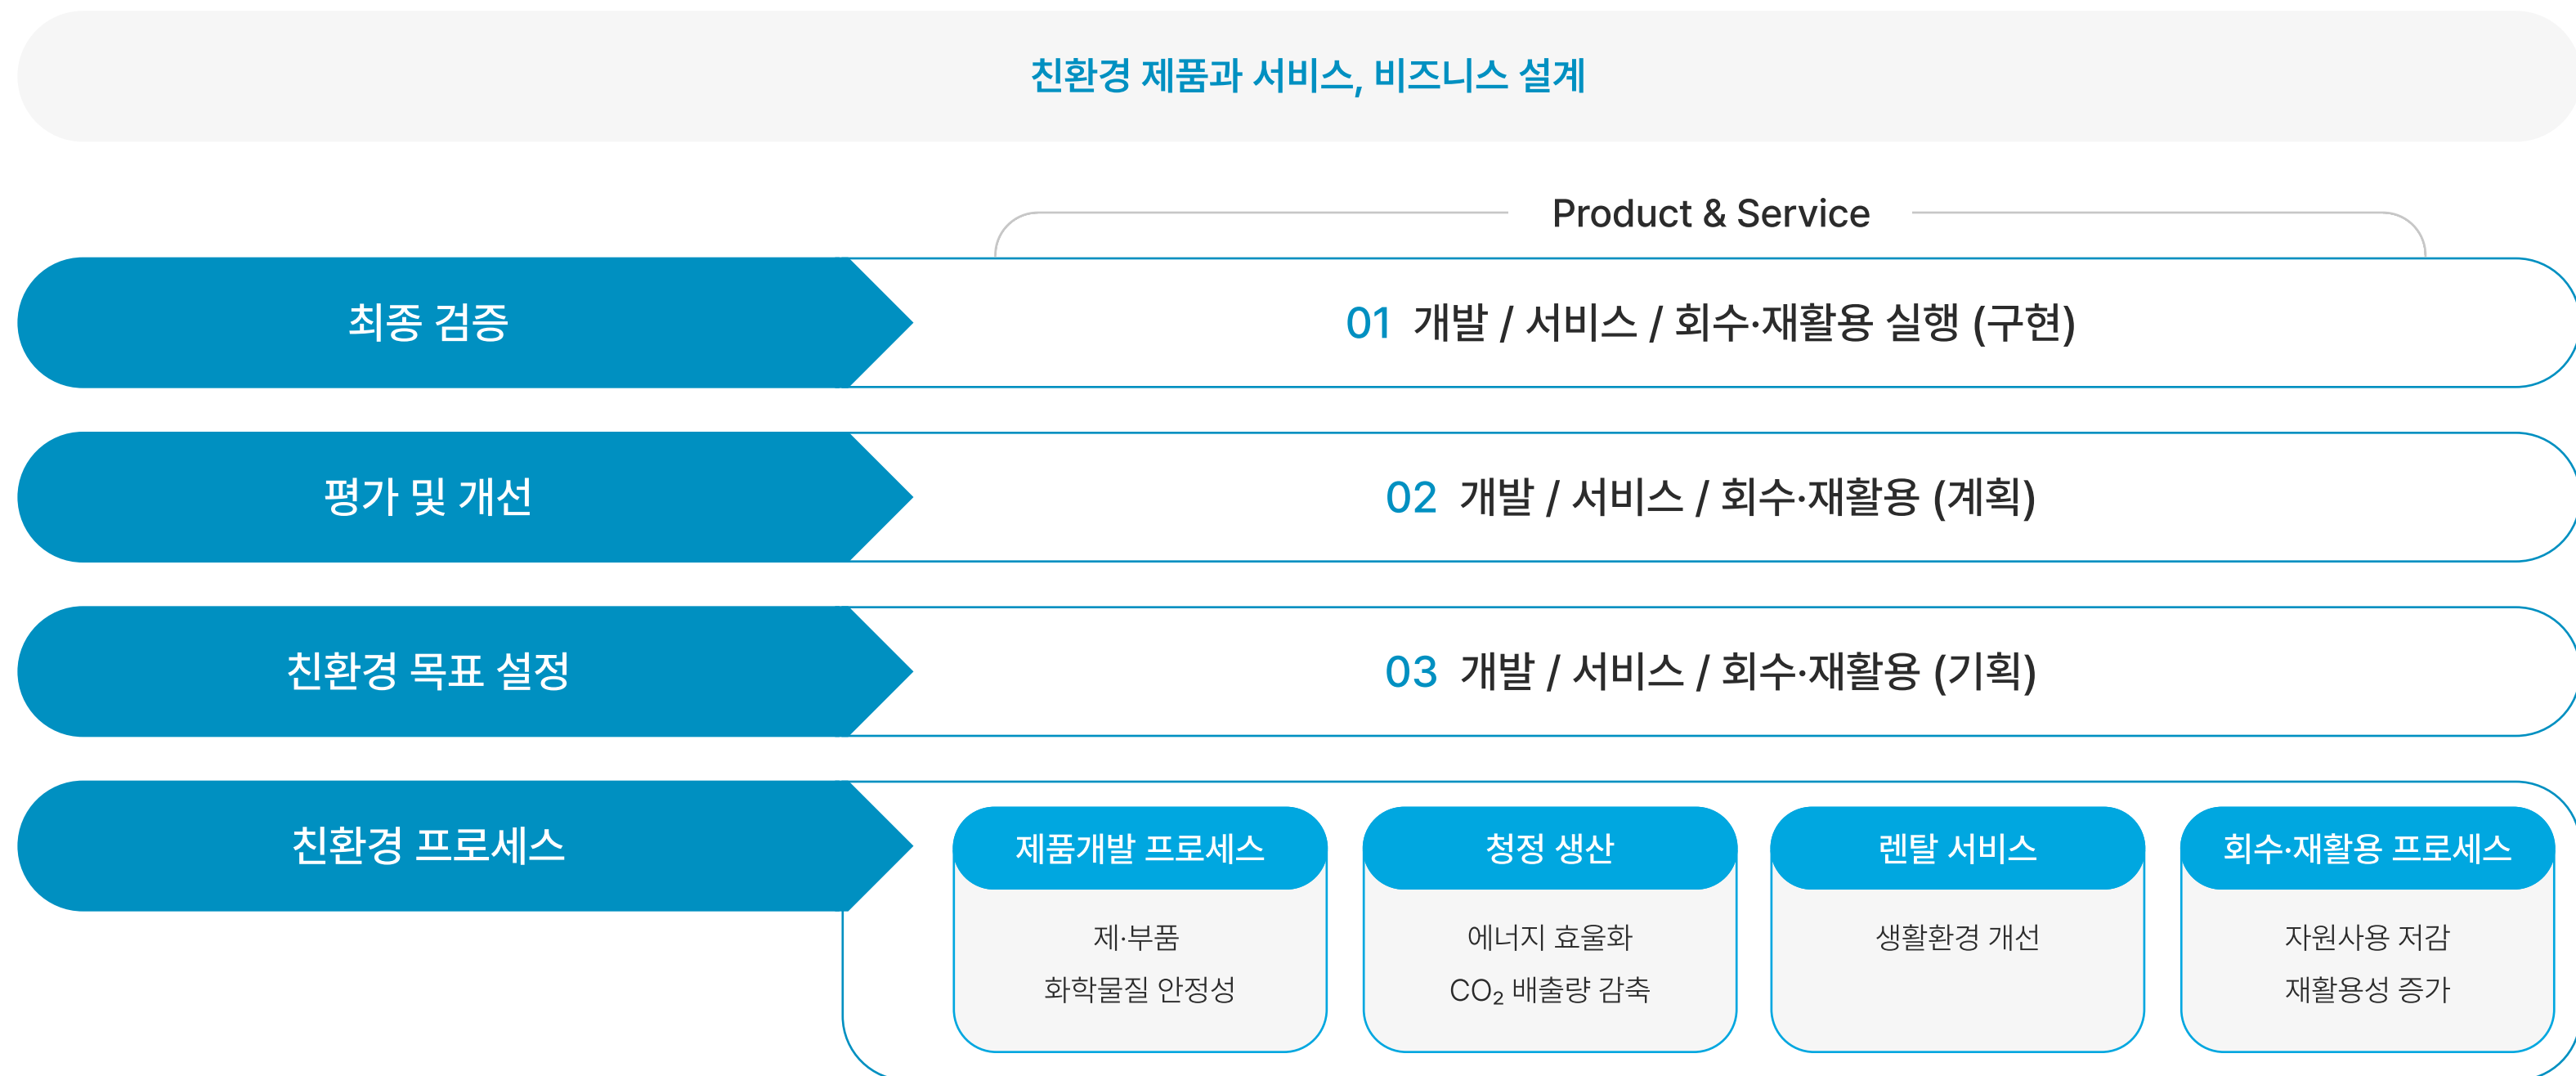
친환경 제품과 서비스, 비즈니스 설계

Product & Service

최종 검증

01 개발 / 서비스 / 회수·재활용 실행 (구현)

평가 및 개선

02 개발 / 서비스 / 회수·재활용 (계획)

친환경 목표 설정

03 개발 / 서비스 / 회수·재활용 (기획)

친환경 프로세스

제품개발 프로세스

제·부품
화학물질 안정성

청정 생산

에너지 효율화
$CO_2$ 배출량 감축

렌탈 서비스

생활환경 개선

회수·재활용 프로세스

자원사용 저감
재활용성 증가